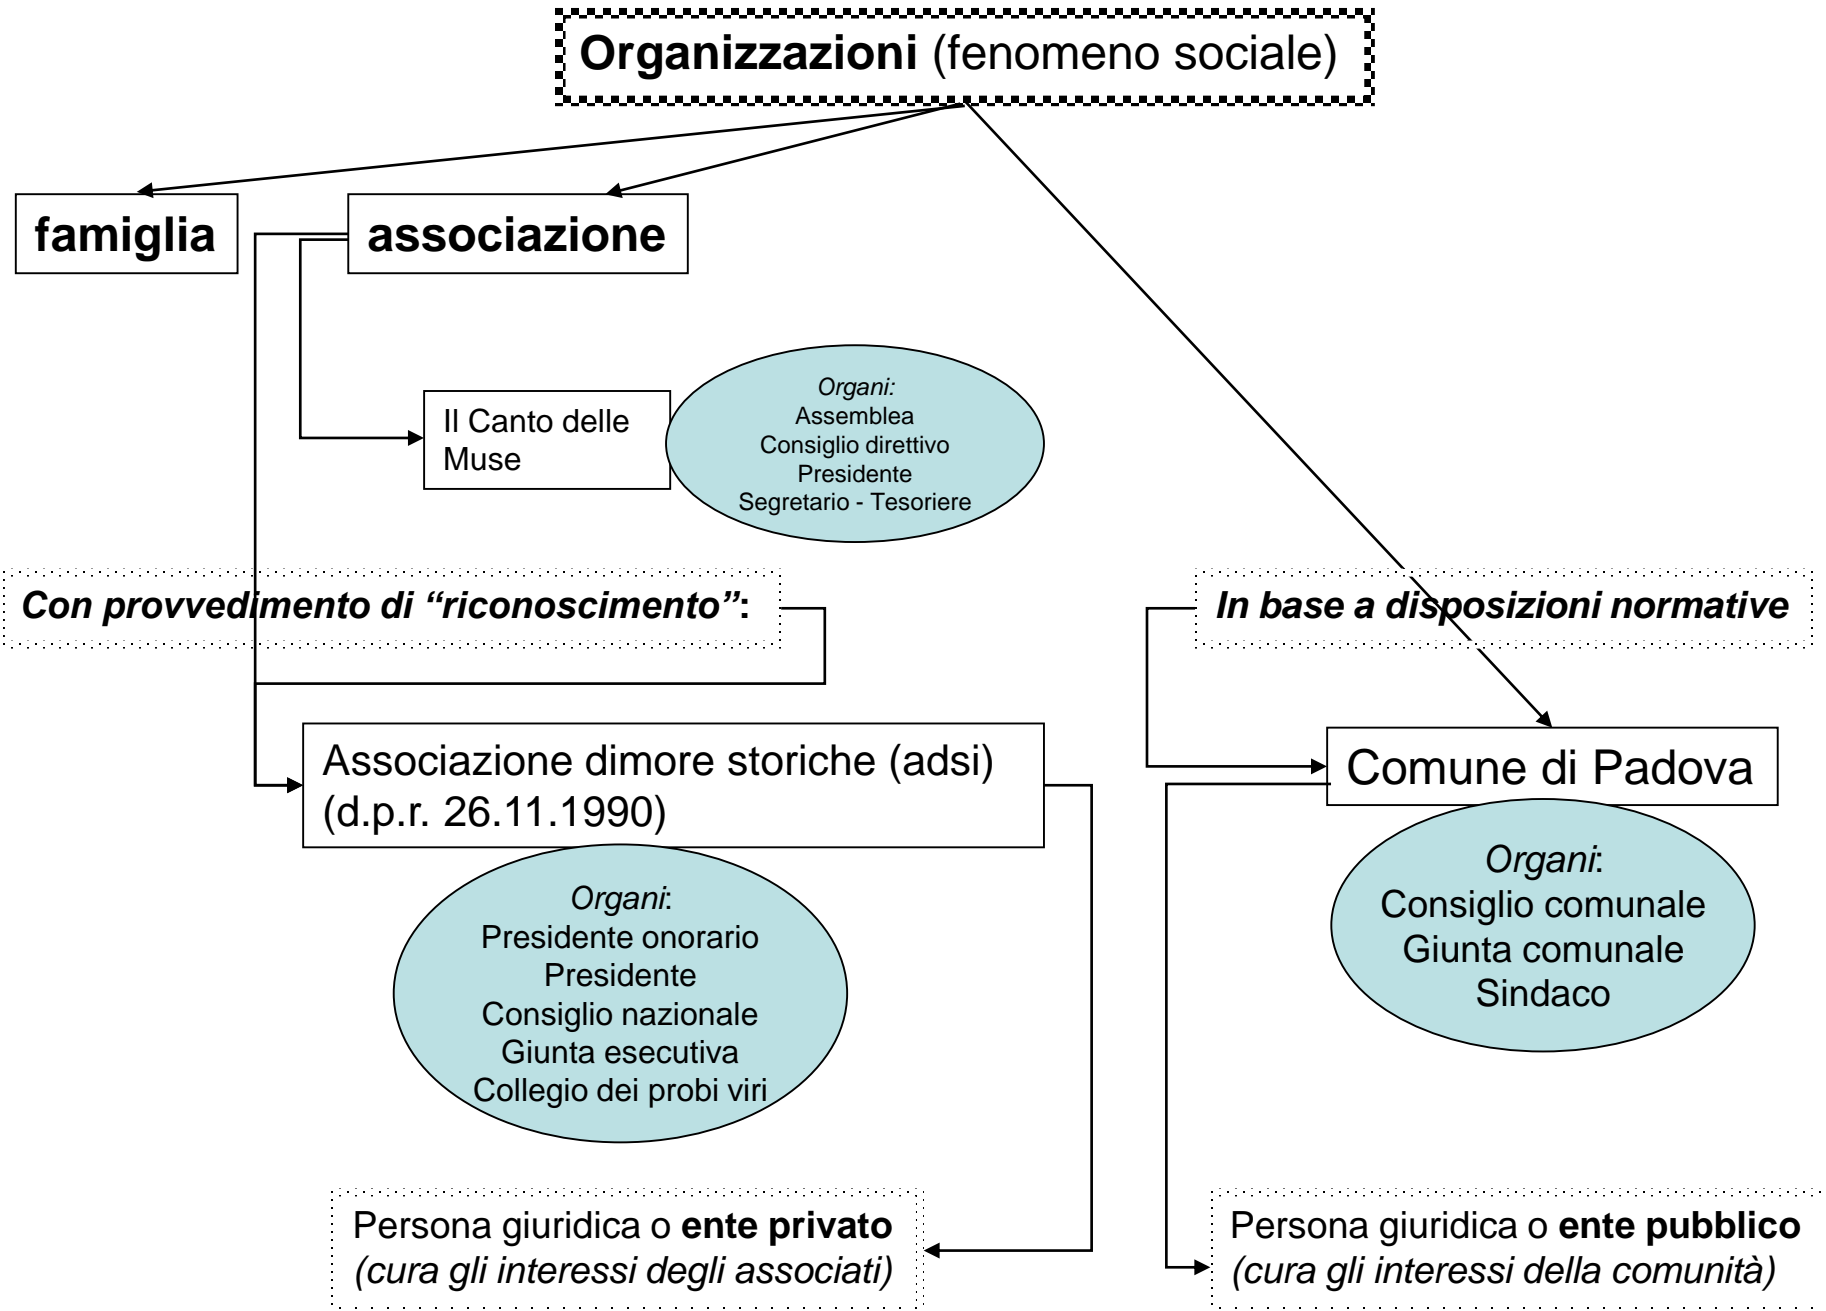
**Organizzazioni** (fenomeno sociale)

**famiglia**

**associazione**

Il Canto delle Muse

*Organi:*
Assemblea
Consiglio direttivo
Presidente
Segretario - Tesoriere

***Con provvedimento di "riconoscimento"*:**

***In base a disposizioni normative***

Associazione dimore storiche (adsi) (d.p.r. 26.11.1990)

*Organi*:
Presidente onorario
Presidente
Consiglio nazionale
Giunta esecutiva
Collegio dei probi viri

Comune di Padova

*Organi*:
Consiglio comunale
Giunta comunale
Sindaco

Persona giuridica o **ente privato**
*(cura gli interessi degli associati)*

Persona giuridica o **ente pubblico**
*(cura gli interessi della comunità)*